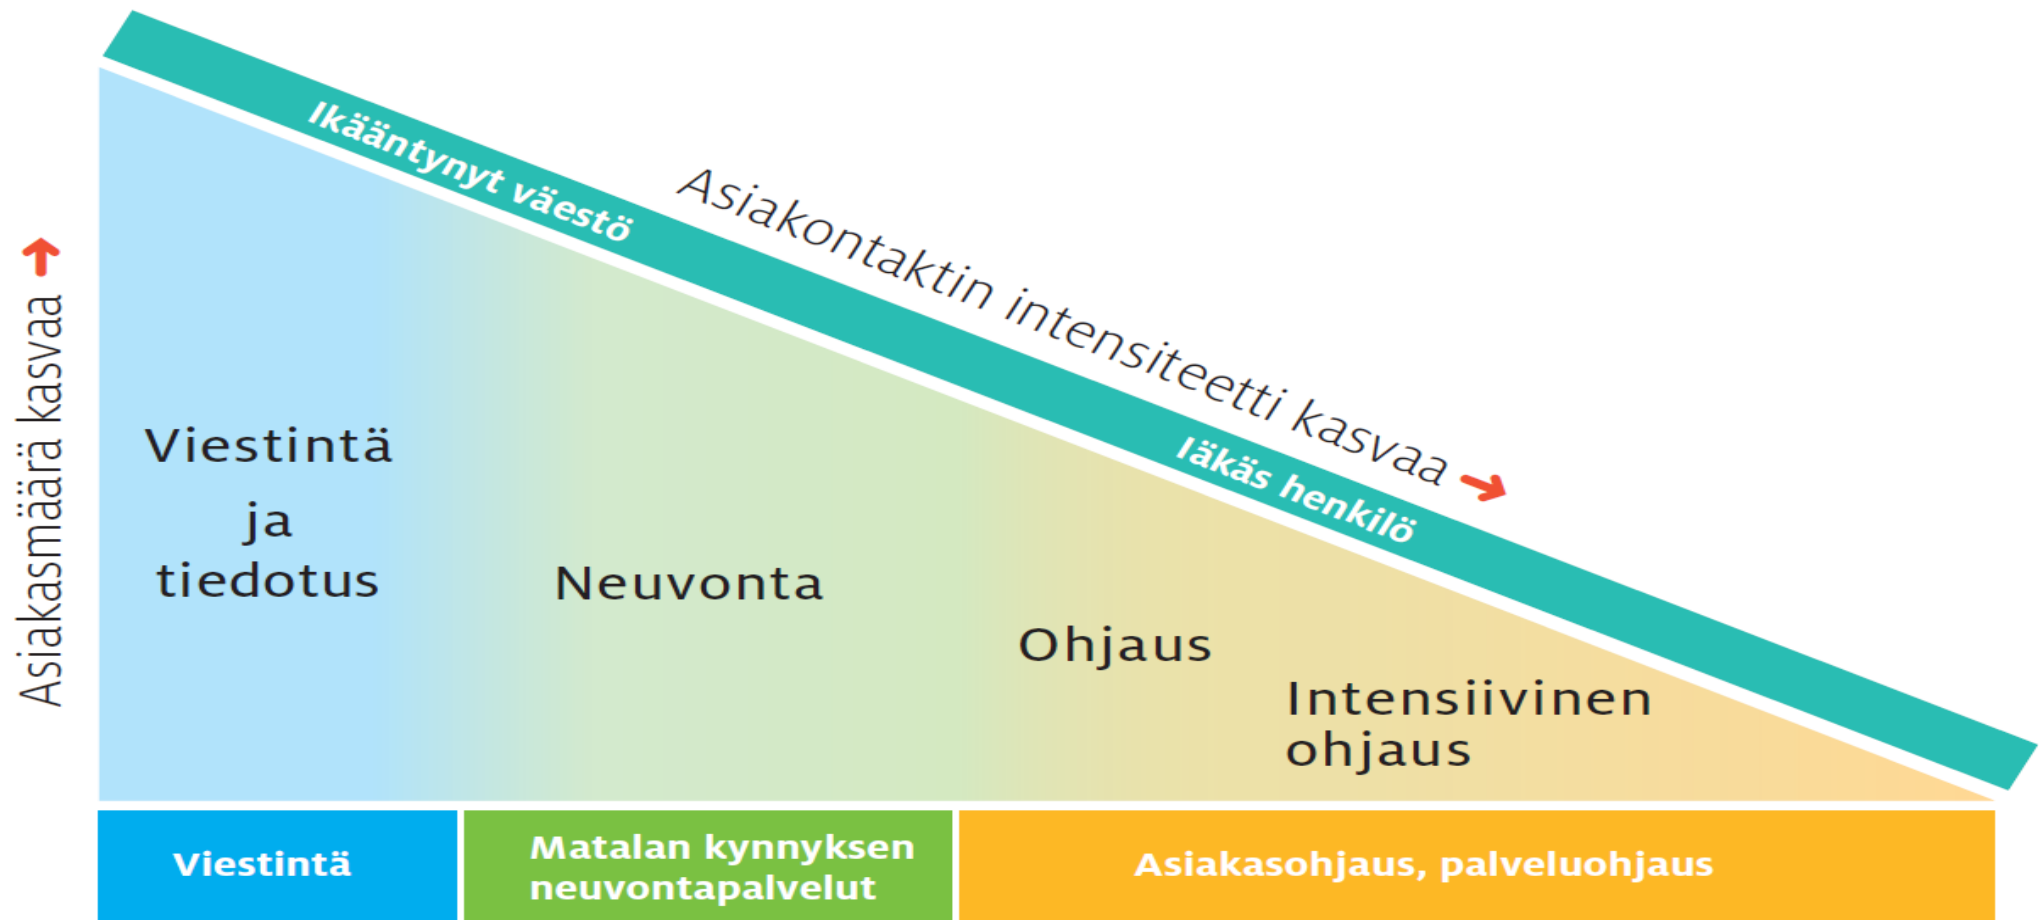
Ikääntynyt väestö

Asiakontaktin intensiteetti kasvaa

Iäkäs henkilö

Asiakasmäärä kasvaa

Viestintä ja tiedotus

Neuvonta

Ohjaus

Intensiivinen ohjaus

Viestintä

Matalan kynnyksen neuvontapalvelut

Asiakasohjaus, palveluohjaus